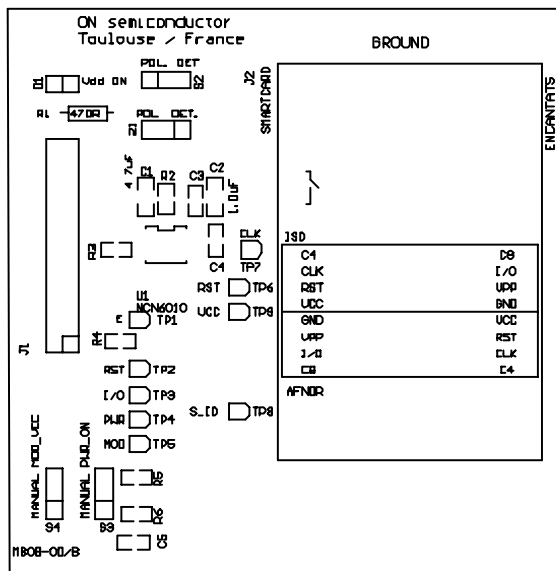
ON semiconductor
Toulouse / France

BROUND

D1 Vdd ON
POL. DET
S2
R1 470R
POL. DET.
S1
J2 SMARTCARD
ENCANTATS
C1 4.7uF
R2
C3
C2 1.0uF
R3
CLK
C4
TP7
ISO
C4
C8
CLK
I/O
RST
VPP
VCC
GND
U1
NCN6010
RST
TP6
E
TP1
VCC
TP9
GND
VCC
R4
VPP
RST
I/O
CLK
C8
C4
J1
RST
TP2
I/O
TP3
AFNOR
PWR
TP4
S_ID
TP8
MOD
TP5
MANUAL MOD_VCC
MANUAL PWR_ON
R5
R6
S4
S3
C5
MB08-00/B